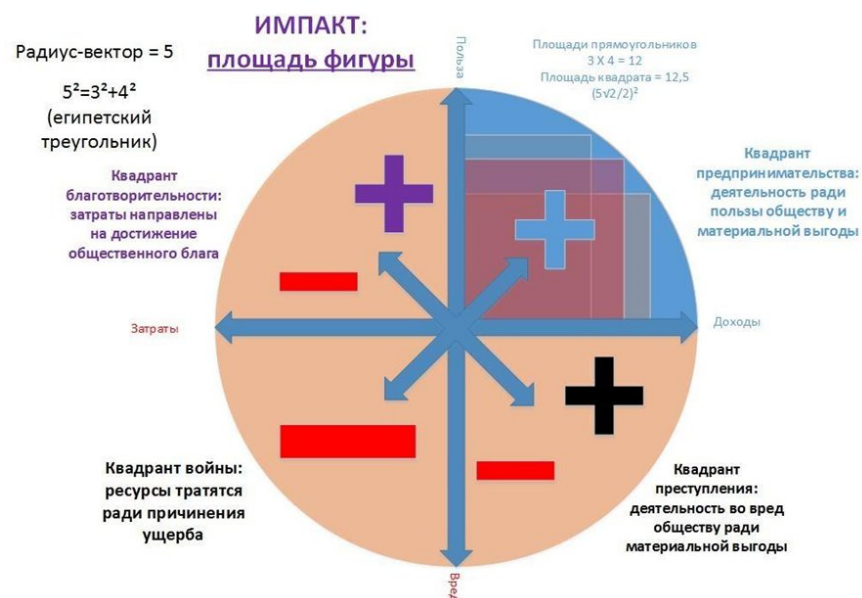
Радиус-вектор = 5

$5^2=3^2+4^2$
(египетский треугольник)

ИМПАКТ:
площадь фигуры

Польза

Площади прямоугольников
3 X 4 = 12
Площадь квадрата = 12,5
$(5\sqrt{2}/2)^2$

Квадрант благотворительности: затраты направлены на достижение общественного блага

Квадрант предпринимательства: деятельность ради пользы обществу и материальной выгоды

Затраты

Доходы

Квадрант войны: ресурсы тратятся ради причинения ущерба

Квадрант преступления: деятельность во вред обществу ради материальной выгоды

Вред